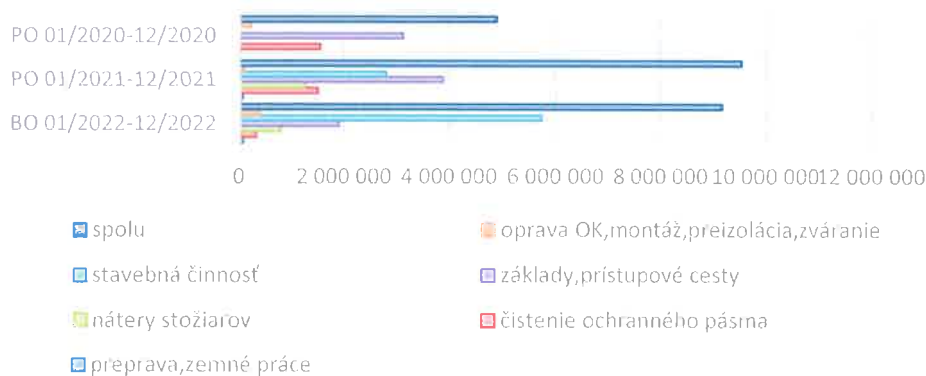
PO 01/2020-12/2020
PO 01/2021-12/2021
BO 01/2022-12/2022

0 2 000 000 4 000 000 6 000 000 8 000 000 10 000 000 12 000 000

spolu
oprava OK,montáž,preizolácia,zváranie
stavebná činnosť
základy,prístupové cesty
nátery stožiarov
čistenie ochranného pásma
preprava,zemné práce